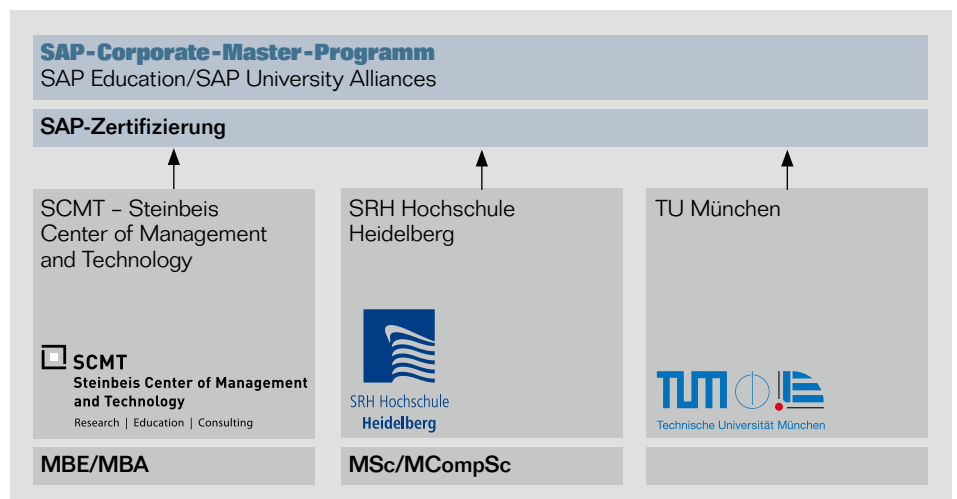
SAP-Corporate-Master-Programm
SAP Education/SAP University Alliances

SAP-Zertifizierung

SCMT – Steinbeis Center of Management and Technology

SCMT
Steinbeis Center of Management and Technology
Research | Education | Consulting

MBE/MBA

SRH Hochschule Heidelberg

SRH Hochschule
Heidelberg

MSc/MCompSc

TU München

TUM

Technische Universität München